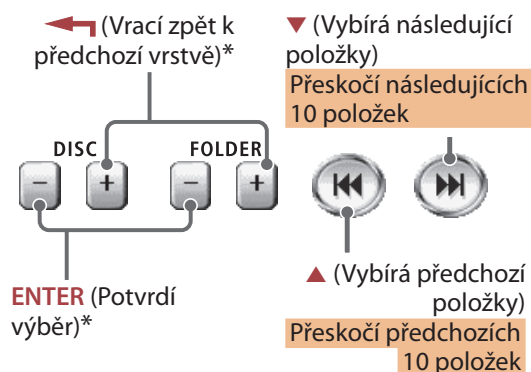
(Vrací zpět k předchozí vrstvě)*

▼ (Vybírá následující položky)

Přeskočí následujících 10 položek

DISC

FOLDER

–

+

–

+

ENTER (Potvrdí výběr)*

▲ (Vybírá předchozí položky)

Přeskočí předchozích 10 položek